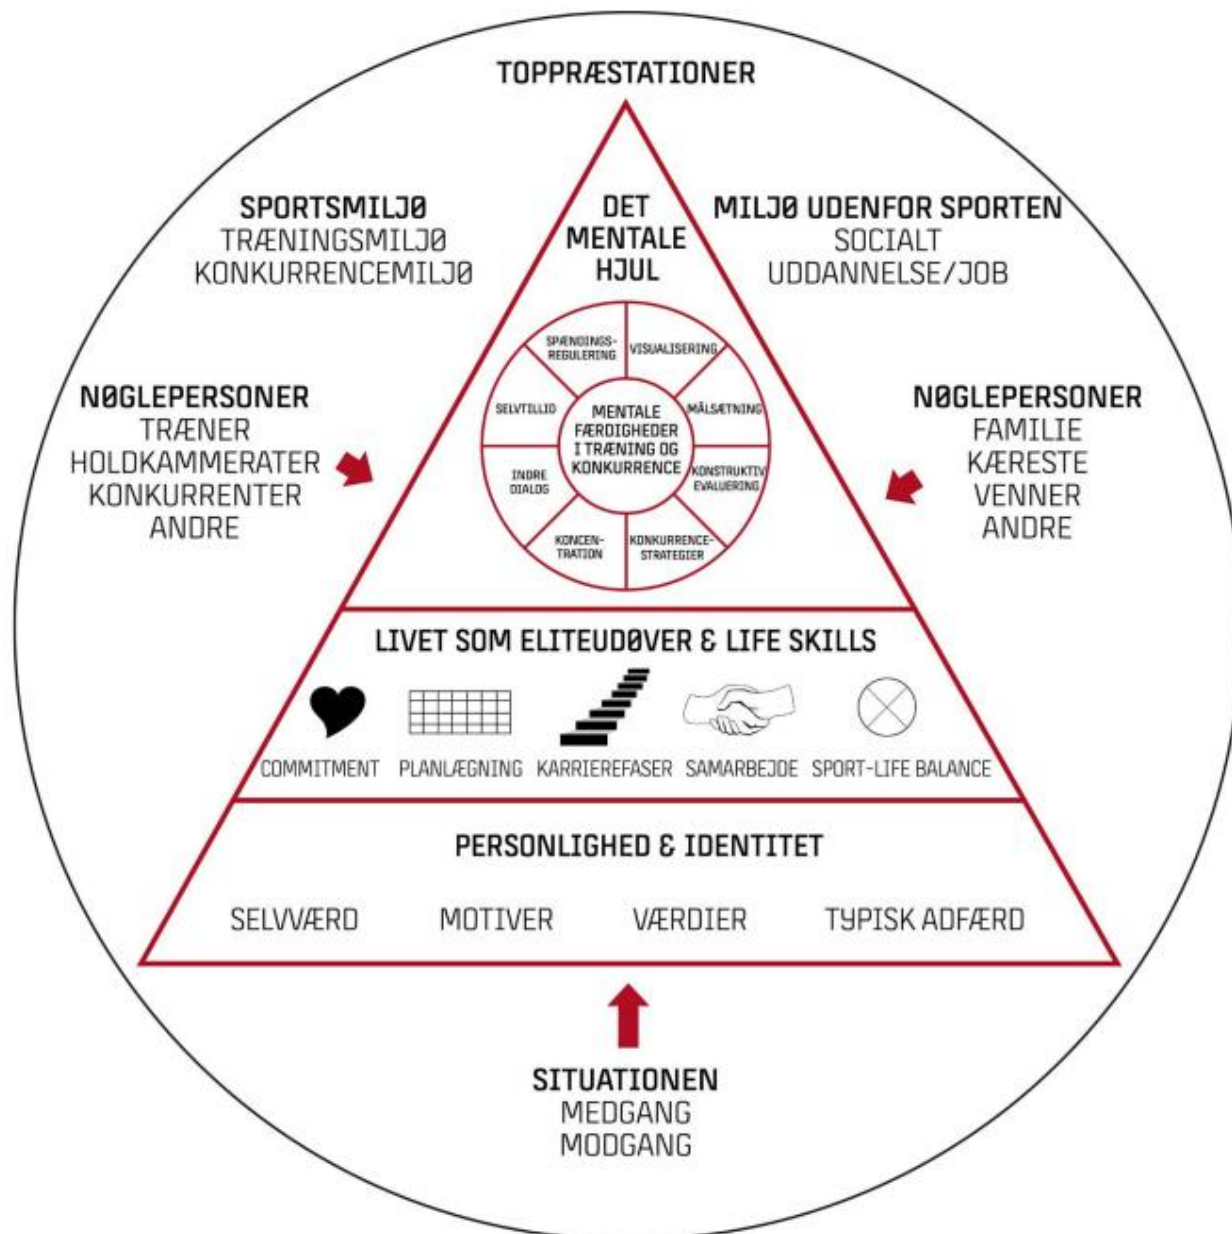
TOPPRÆSTATIONER

SPORTSMILJØ
TRÆNINGSMILJØ
KONKURRENCEMILJØ

DET MENTALE HJUL

MILJØ UDENFOR SPORTEN
SOCIALT
UDDANNELSE/JOB

SPÆNDINGS-REGULERING
VISUALISERING
MÅLSÆTNING
KONSTRUKTIV EVALUERING
KONKURRENCE-STRATEGIER
KONCEN-TRATION
INDRE DIALOG
SELVTILLID

MENTALE FÆRDIGHEDER I TRÆNING OG KONKURRENCE

NØGLEPERSONER
TRÆNER
HOLDKAMMERATER
KONKURRENTER
ANDRE

NØGLEPERSONER
FAMILIE
KÆRESTE
VENNER
ANDRE

LIVET SOM ELITEUDØVER & LIFE SKILLS

COMMITMENT
PLANLÆGNING
KARRIEREFASER
SAMARBEJDE
SPORT-LIFE BALANCE

PERSONLIGHED & IDENTITET

SELVVÆRD
MOTIVER
VÆRDIER
TYPISK ADFÆRD

SITUATIONEN
MEDGANG
MODGANG